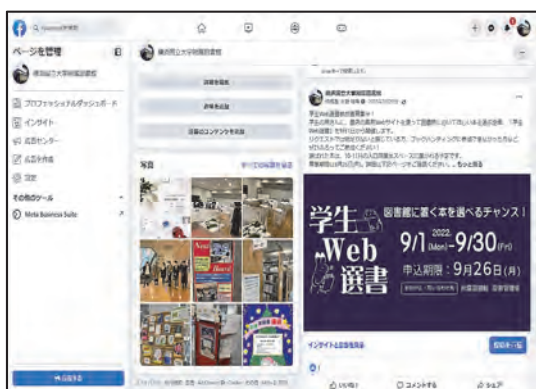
Q Facebookを検索

ページを管理

横浜市立大学学術情報センター

プロフェッショナルダッシュボード

インサイト

広告センター

広告を作成

設定

その他のツール

Meta Business Suite

横浜市立大学学術情報センター

詳細を編集

詳細を追加

注目のコンテンツを追加

写真

すべての写真を見る

横浜市立大学学術情報センター

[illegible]

学生Web選書の参加者募集！

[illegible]

学生 Web 選書

図書館に置く本を選べるチャンス！

2022 9/1(Mon)-9/30(Fri)

申込期限：9月26日(月)

インサイトと広告を見る

投稿を宣伝

いいね！

コメントする

シェア